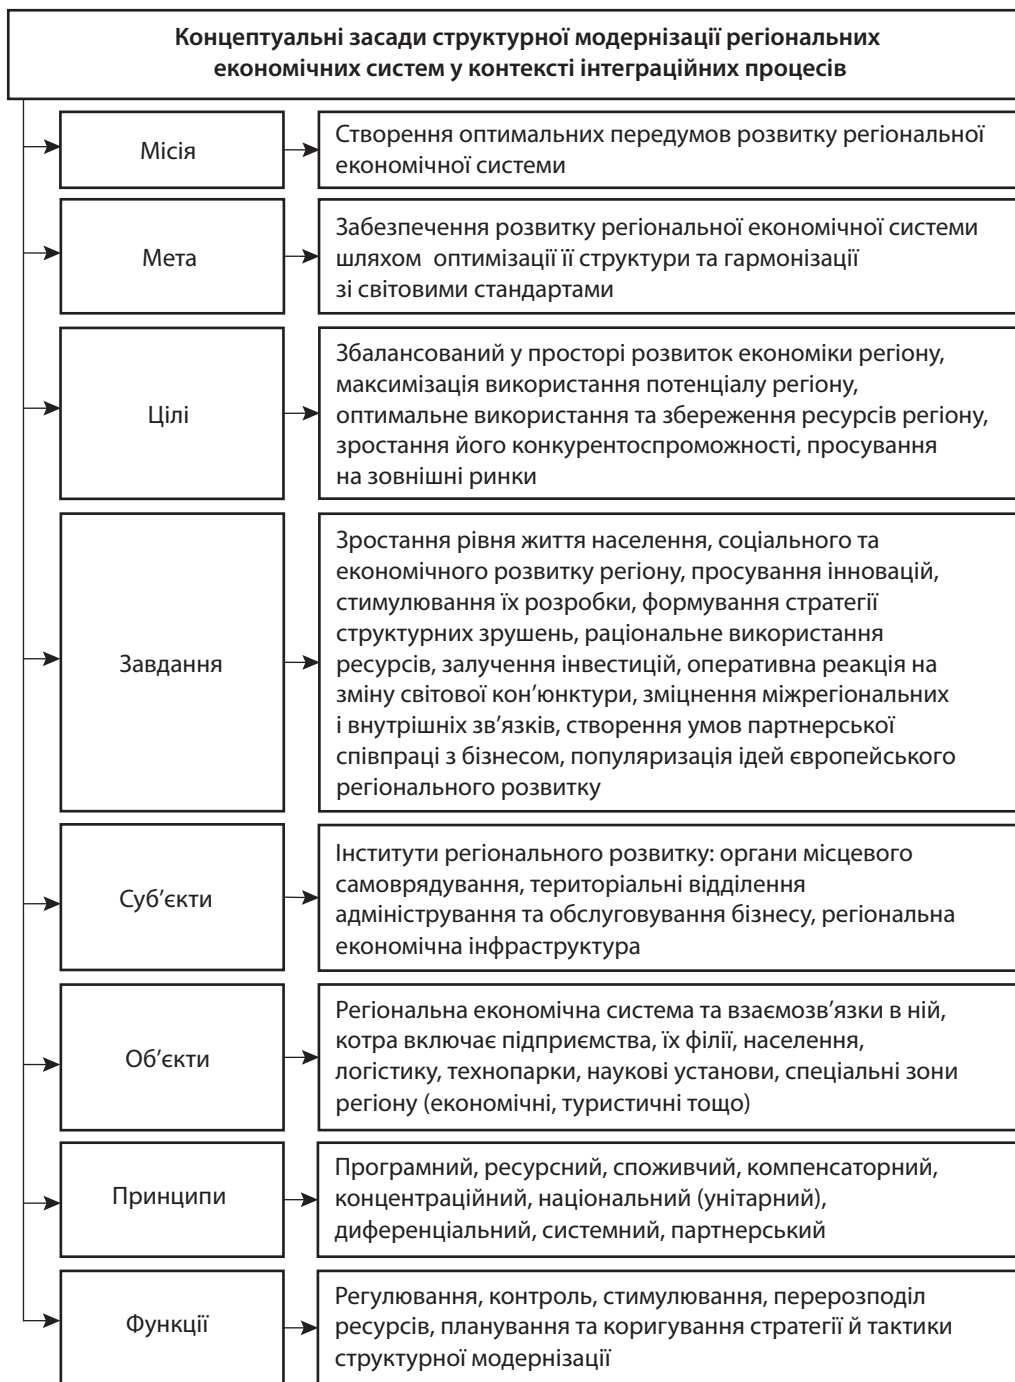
Концептуальні засади структурної модернізації регіональних економічних систем у контексті інтеграційних процесів

Місія

Створення оптимальних передумов розвитку регіональної економічної системи

Мета

Забезпечення розвитку регіональної економічної системи шляхом оптимізації її структури та гармонізації зі світовими стандартами

Цілі

Збалансований у просторі розвиток економіки регіону, максимізація використання потенціалу регіону, оптимальне використання та збереження ресурсів регіону, зростання його конкурентоспроможності, просування на зовнішні ринки

Завдання

Зростання рівня життя населення, соціального та економічного розвитку регіону, просування інновацій, стимулювання їх розробки, формування стратегії структурних зрушень, раціональне використання ресурсів, залучення інвестицій, оперативна реакція на зміну світової кон'юнктури, зміцнення міжрегіональних і внутрішніх зв'язків, створення умов партнерської співпраці з бізнесом, популяризація ідей європейського регіонального розвитку

Суб'єкти

Інститути регіонального розвитку: органи місцевого самоврядування, територіальні відділення адміністрування та обслуговування бізнесу, регіональна економічна інфраструктура

Об'єкти

Регіональна економічна система та взаємозв'язки в ній, котра включає підприємства, їх філії, населення, логістику, технопарки, наукові установи, спеціальні зони регіону (економічні, туристичні тощо)

Принципи

Програмний, ресурсний, споживчий, компенсаторний, концентраційний, національний (унітарний), диференціальний, системний, партнерський

Функції

Регулювання, контроль, стимулювання, перерозподіл ресурсів, планування та коригування стратегії й тактики структурної модернізації